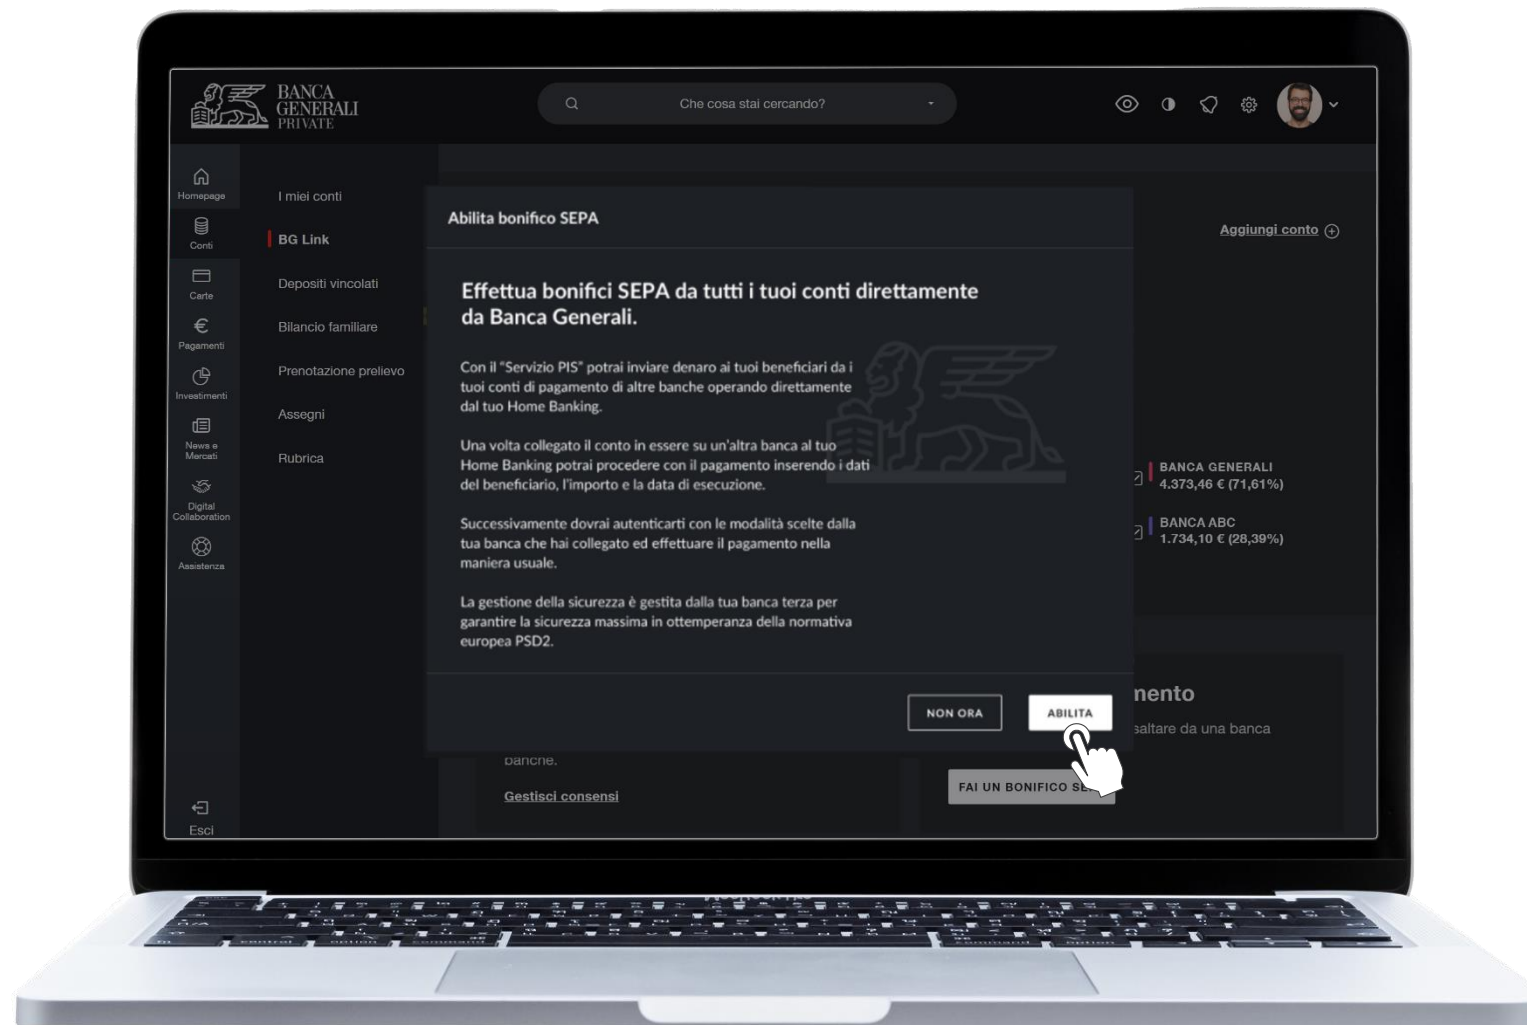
BANCA GENERALI PRIVATE

Che cosa stai cercando?

Homepage
Conti
Carte
€
Pagamenti
Investimenti
News e Mercati
Digital Collaboration
Assistenza
Esci

I miei conti
BG Link
Depositi vincolati
Bilancio familiare
Prenotazione prelievo
Assegni
Rubrica

Aggiungi conto

BANCA GENERALI
4.373,46 € (71,61%)
BANCA ABC
1.734,10 € (28,39%)

Abilita bonifico SEPA

Effettua bonifici SEPA da tutti i tuoi conti direttamente da Banca Generali.

Con il "Servizio PIS" potrai inviare denaro ai tuoi beneficiari da i tuoi conti di pagamento di altre banche operando direttamente dal tuo Home Banking.

Una volta collegato il conto in essere su un'altra banca al tuo Home Banking potrai procedere con il pagamento inserendo i dati del beneficiario, l'importo e la data di esecuzione.

Successivamente dovrai autenticarti con le modalità scelte dalla tua banca che hai collegato ed effettuare il pagamento nella maniera usuale.

La gestione della sicurezza è gestita dalla tua banca terza per garantire la sicurezza massima in ottemperanza della normativa europea PSD2.

NON ORA
ABILITA

nento
saltare da una banca
banche.
Gestisci consensi
FAI UN BONIFICO SE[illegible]